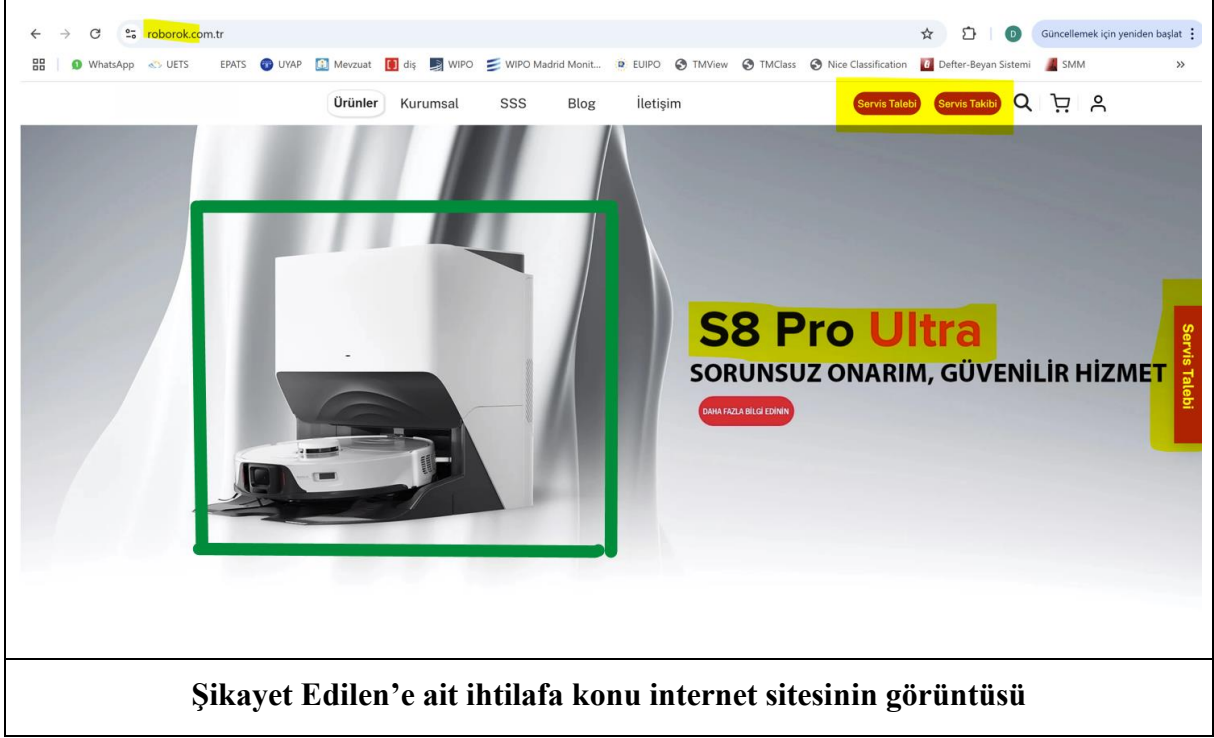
roborok.com.tr

D Güncellemek için yeniden başlat

WhatsApp UETS EPATS UYAP Mevzuat diş WIPO WIPO Madrid Monit... EUIPO TMView TMClass Nice Classification Defter-Beyan Sistemi SMM

Ürünler Kurumsal SSS Blog İletişim

Servis Talebi Servis Takibi

S8 Pro Ultra

SORUNSUZ ONARIM, GÜVENİLİR HİZMET

DAHA FAZLA BİLGİ EDİNİN

Servis Talebi

Şikayet Edilen'e ait ihtilafa konu internet sitesinin görüntüsü